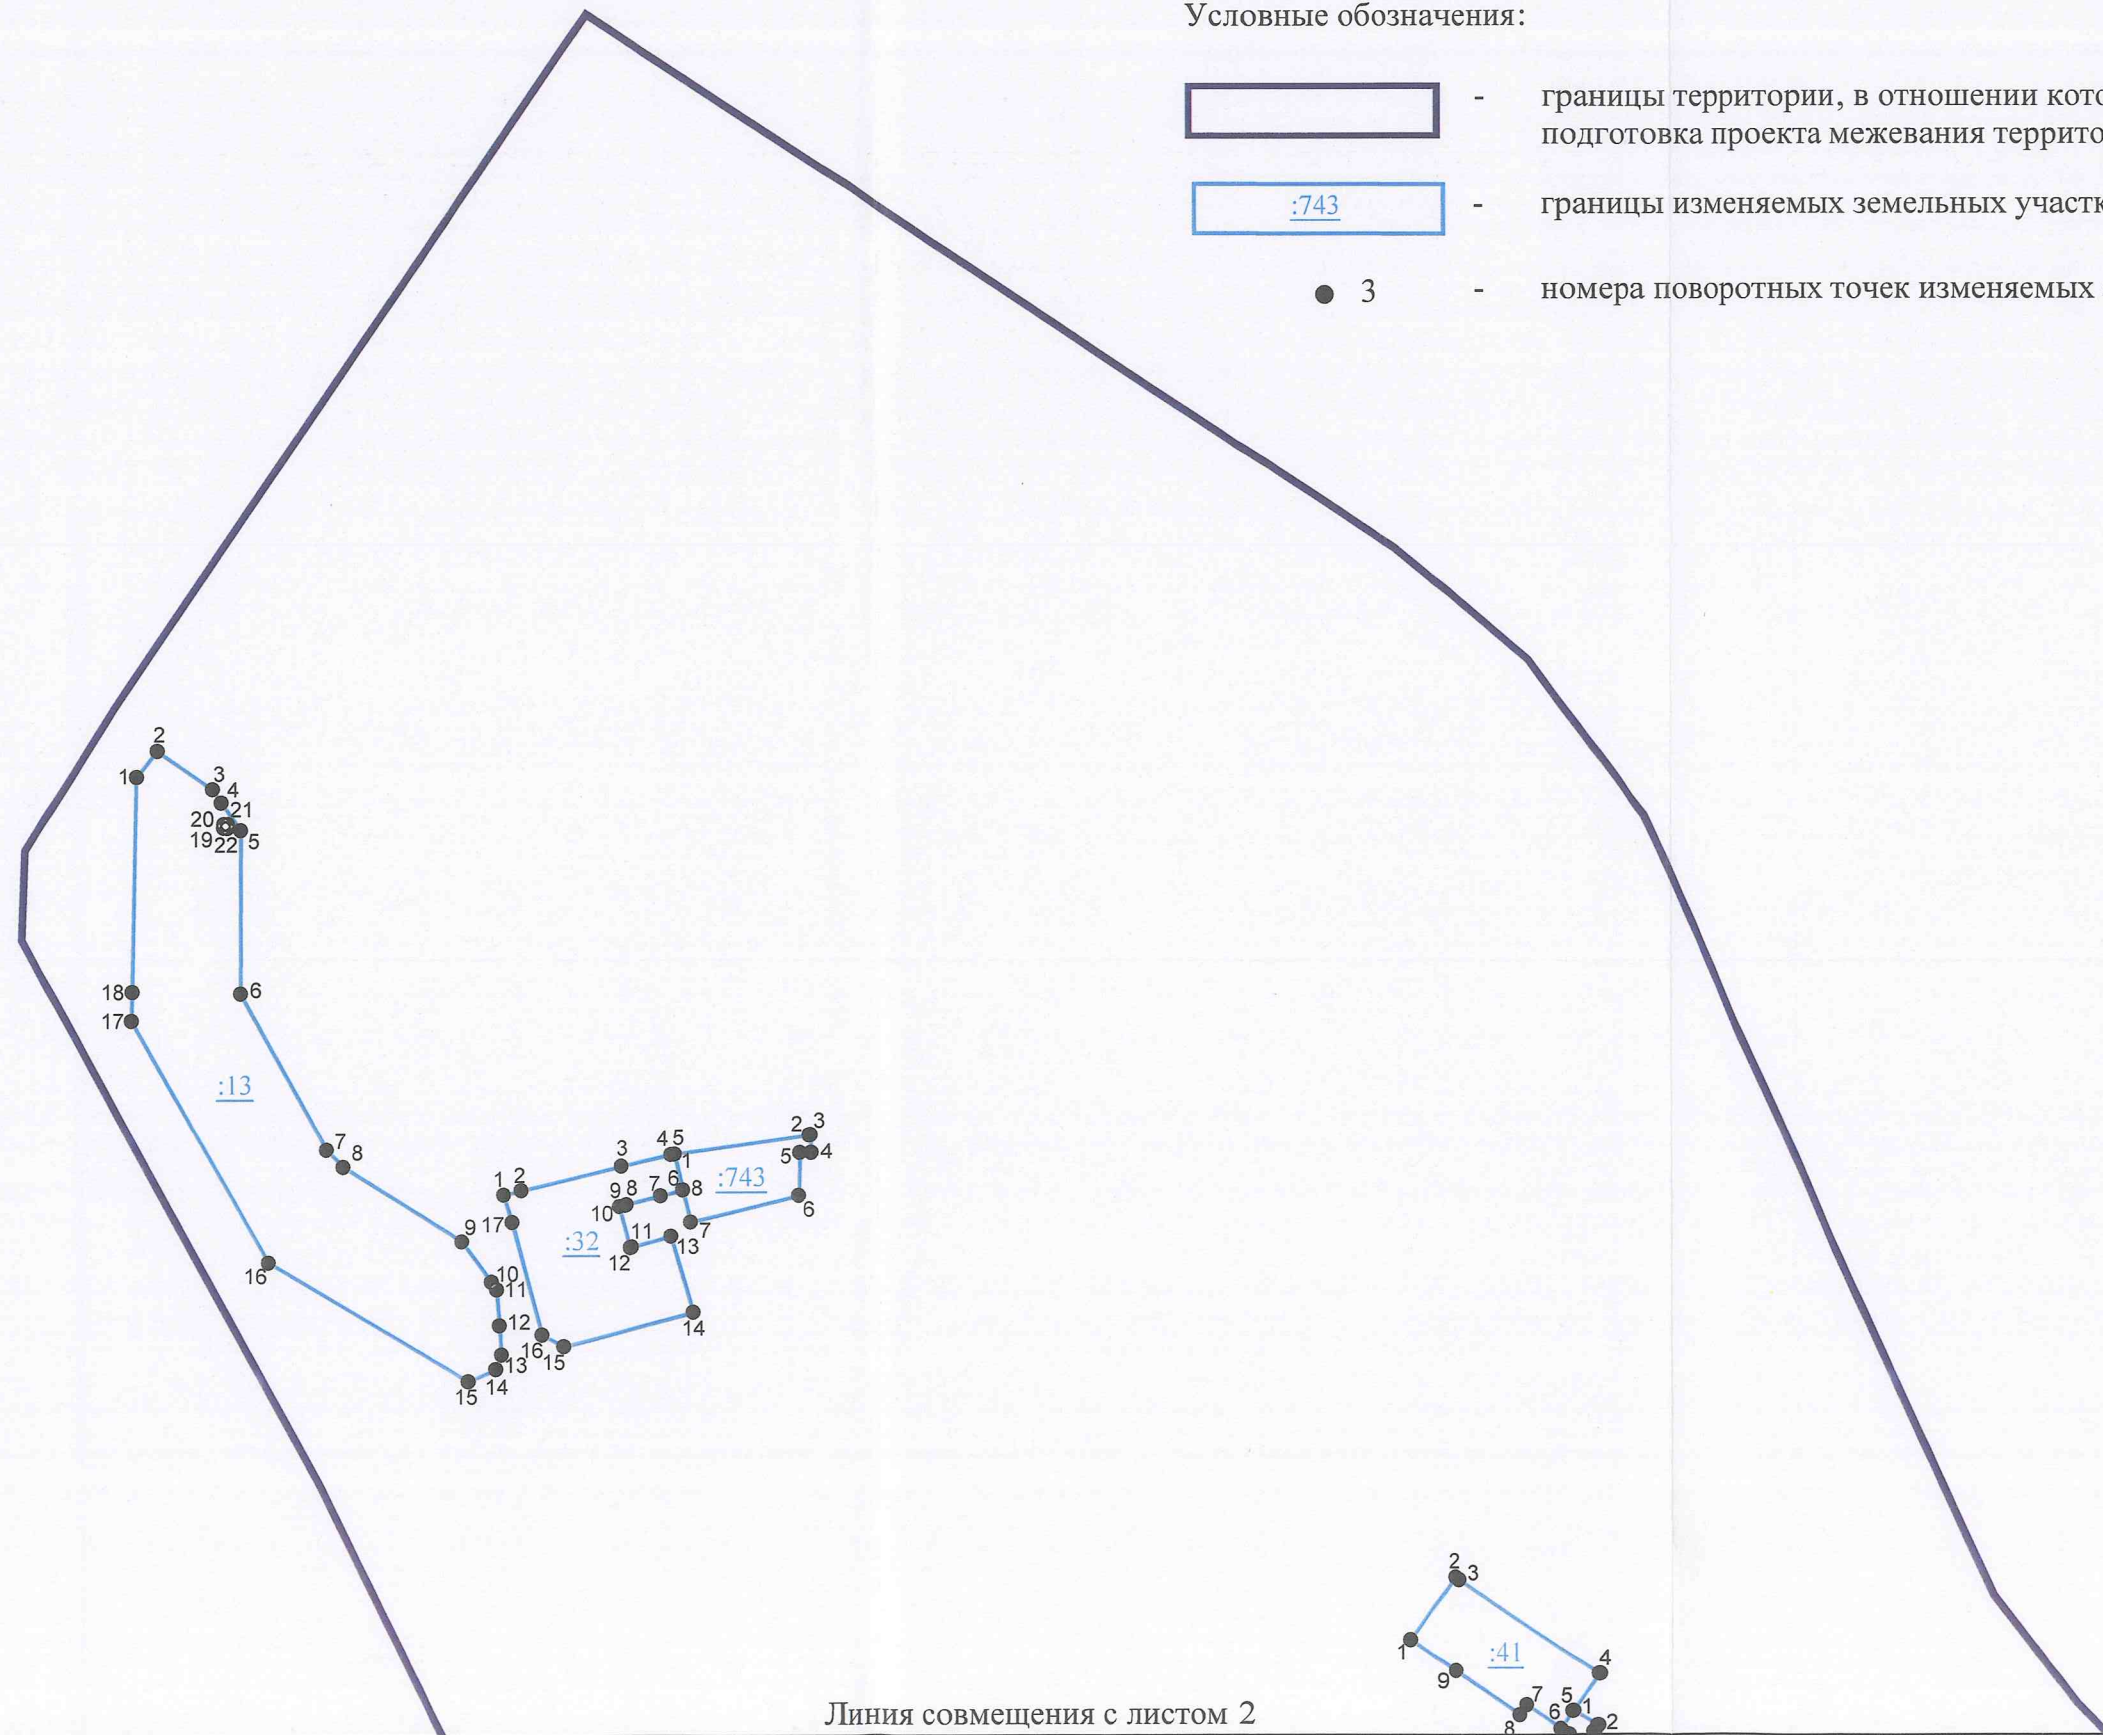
Условные обозначения:

- границы территории, в отношении кото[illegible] подготовка проекта межевания террито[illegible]

:743 - границы изменяемых земельных участк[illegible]

3 - номера поворотных точек изменяемых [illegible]

2
1
3
4
20
21
19
22
5
18
6
17
:13
7
8
16
9
10
11
12
13
14
15
16
15
1
2
17
3
4
5
1
9
8
7
6
8
10
11
12
13
7
:32
:743
2
3
5
4
6
14
2
3
1
9
:41
4
7
6
5
1
8
2

Линия совмещения с листом 2